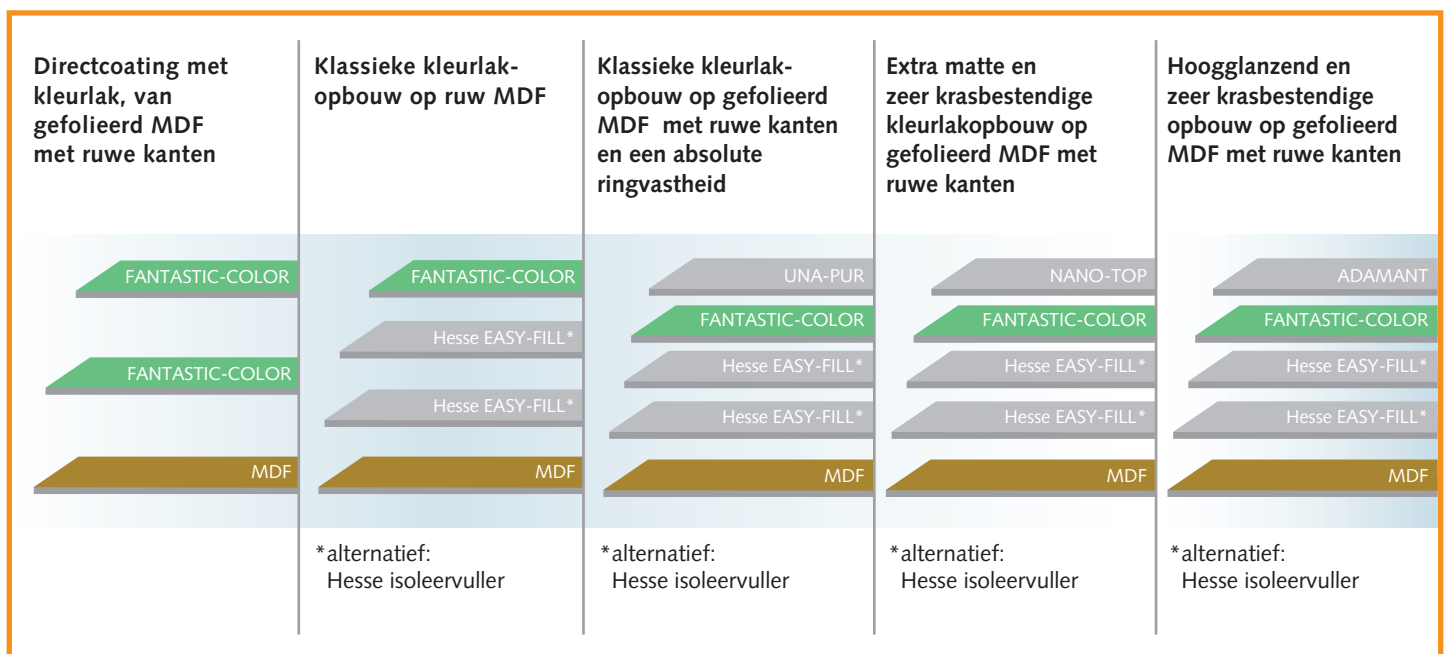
Directcoating met kleurlak, van gefolieerd MDF met ruwe kanten

FANTASTIC-COLOR

FANTASTIC-COLOR

MDF

Klassieke kleurlakopbouw op ruw MDF

FANTASTIC-COLOR

Hesse EASY-FILL*

Hesse EASY-FILL*

MDF

*alternatief: Hesse isoleervuller

Klassieke kleurlakopbouw op gefolieerd MDF met ruwe kanten en een absolute ringvastheid

UNA-PUR

FANTASTIC-COLOR

Hesse EASY-FILL*

Hesse EASY-FILL*

MDF

*alternatief: Hesse isoleervuller

Extra matte en zeer krasbestendige kleurlakopbouw op gefolieerd MDF met ruwe kanten

NANO-TOP

FANTASTIC-COLOR

Hesse EASY-FILL*

Hesse EASY-FILL*

MDF

*alternatief: Hesse isoleervuller

Hoogglanzend en zeer krasbestendige opbouw op gefolieerd MDF met ruwe kanten

ADAMANT

FANTASTIC-COLOR

Hesse EASY-FILL*

Hesse EASY-FILL*

MDF

*alternatief: Hesse isoleervuller